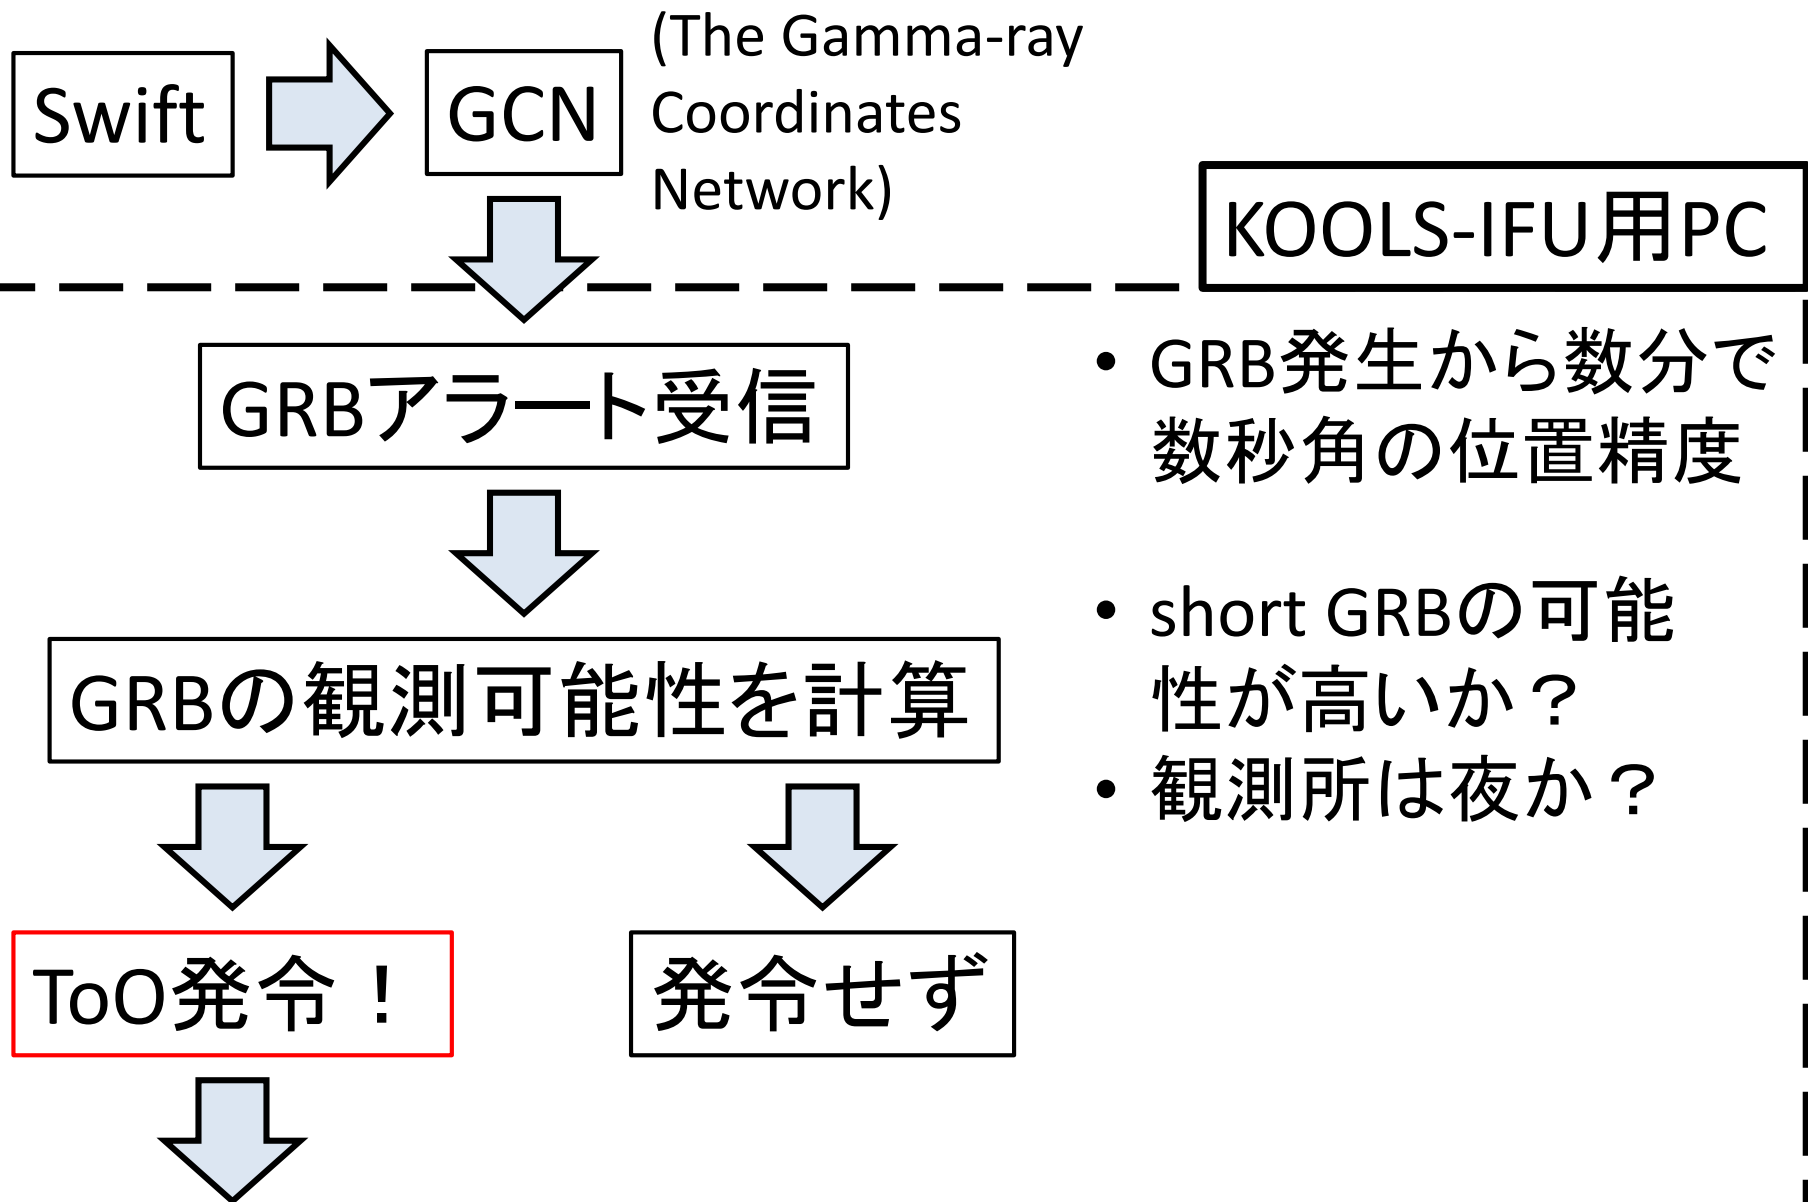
Swift

GCN

(The Gamma-ray Coordinates Network)

KOOLS-IFU用PC

GRBアラート受信

GRBの観測可能性を計算

ToO発令！

発令せず

• GRB発生から数分で数秒角の位置精度

• short GRBの可能性が高いか？

• 観測所は夜か？